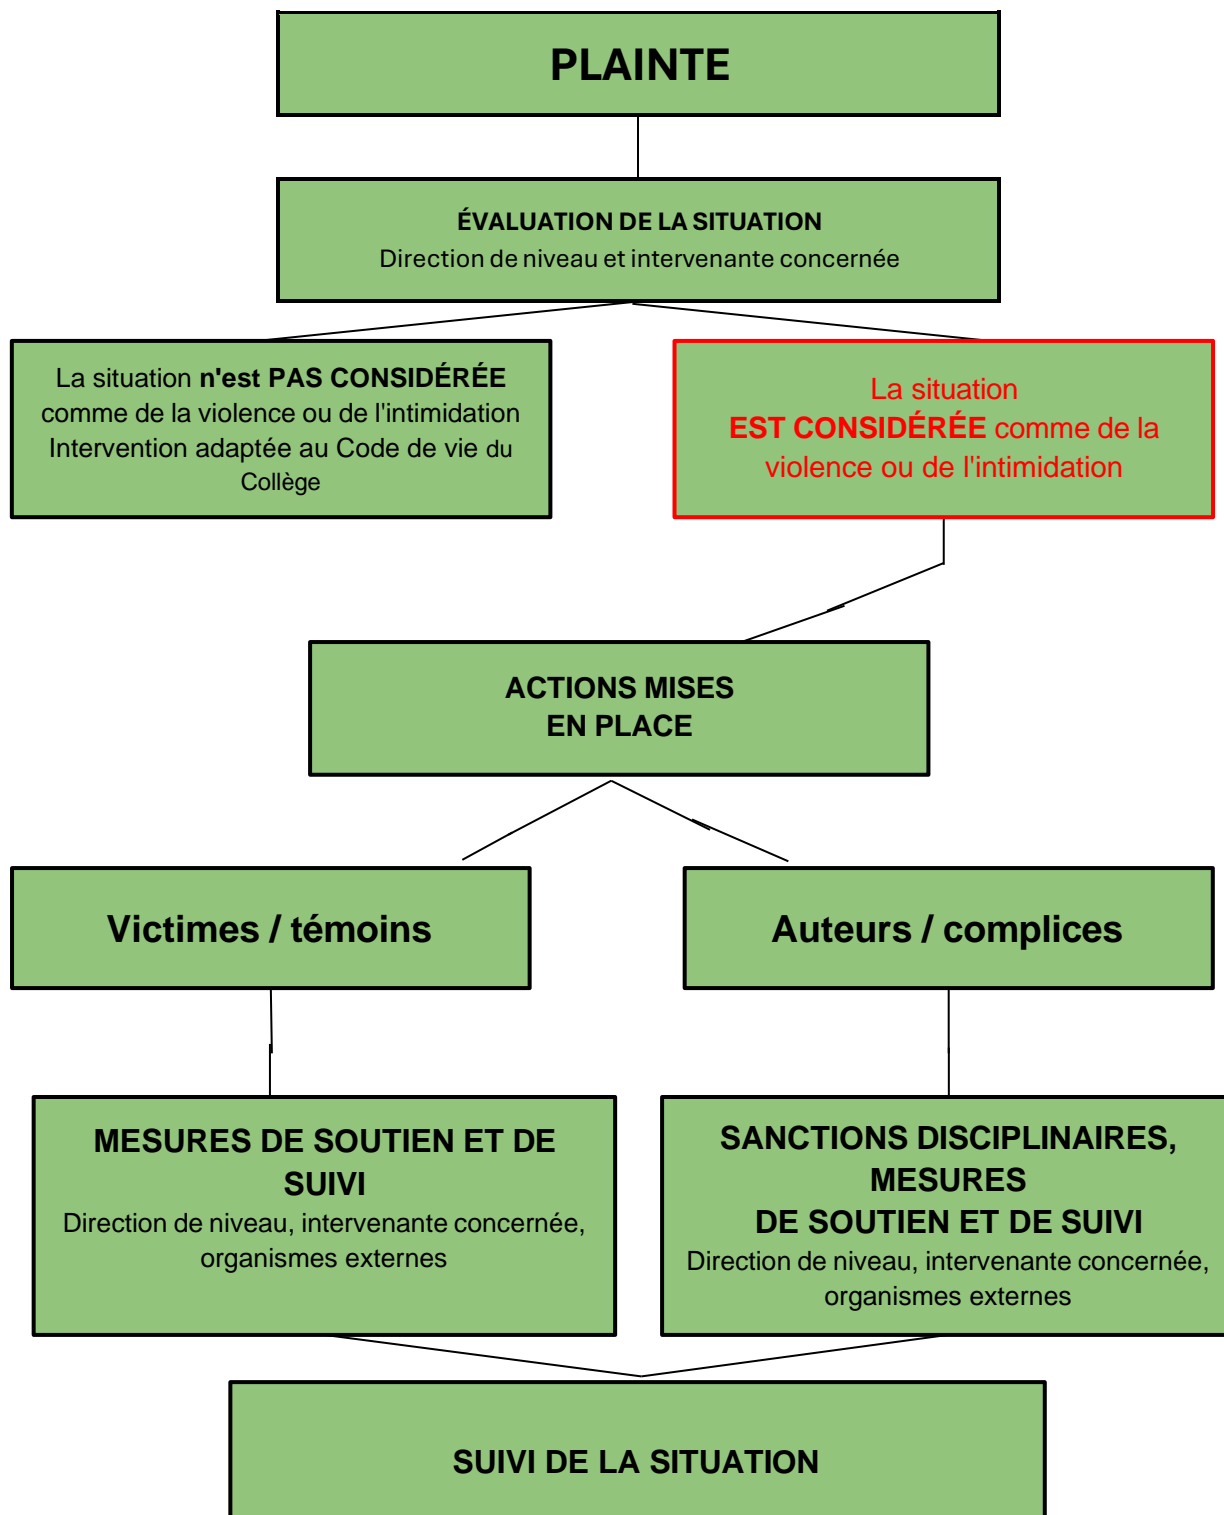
PLAINTE

ÉVALUATION DE LA SITUATION
Direction de niveau et intervenante concernée

La situation n'est PAS CONSIDÉRÉE comme de la violence ou de l'intimidation
Intervention adaptée au Code de vie du Collège

La situation
EST CONSIDÉRÉE comme de la violence ou de l'intimidation

ACTIONS MISES EN PLACE

Victimes / témoins

Auteurs / complices

MESURES DE SOUTIEN ET DE SUIVI
Direction de niveau, intervenante concernée, organismes externes

SANCTIONS DISCIPLINAIRES, MESURES DE SOUTIEN ET DE SUIVI
Direction de niveau, intervenante concernée, organismes externes

SUIVI DE LA SITUATION